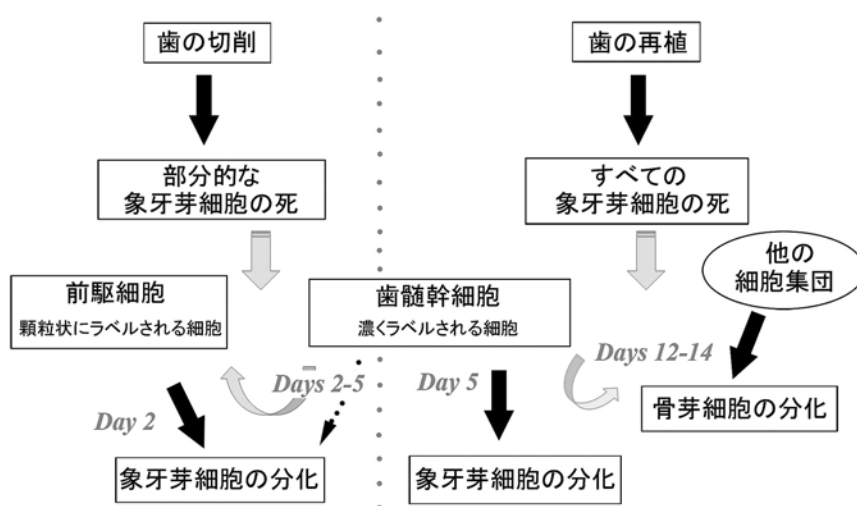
歯の切削

部分的な
象牙芽細胞の死

前駆細胞
顆粒状にラベルされる細胞

Day 2

Days 2-5

象牙芽細胞の分化

歯髄幹細胞
濃くラベルされる細胞

Day 5

象牙芽細胞の分化

歯の再植

すべての
象牙芽細胞の死

他の
細胞集団

Days 12-14

骨芽細胞の分化